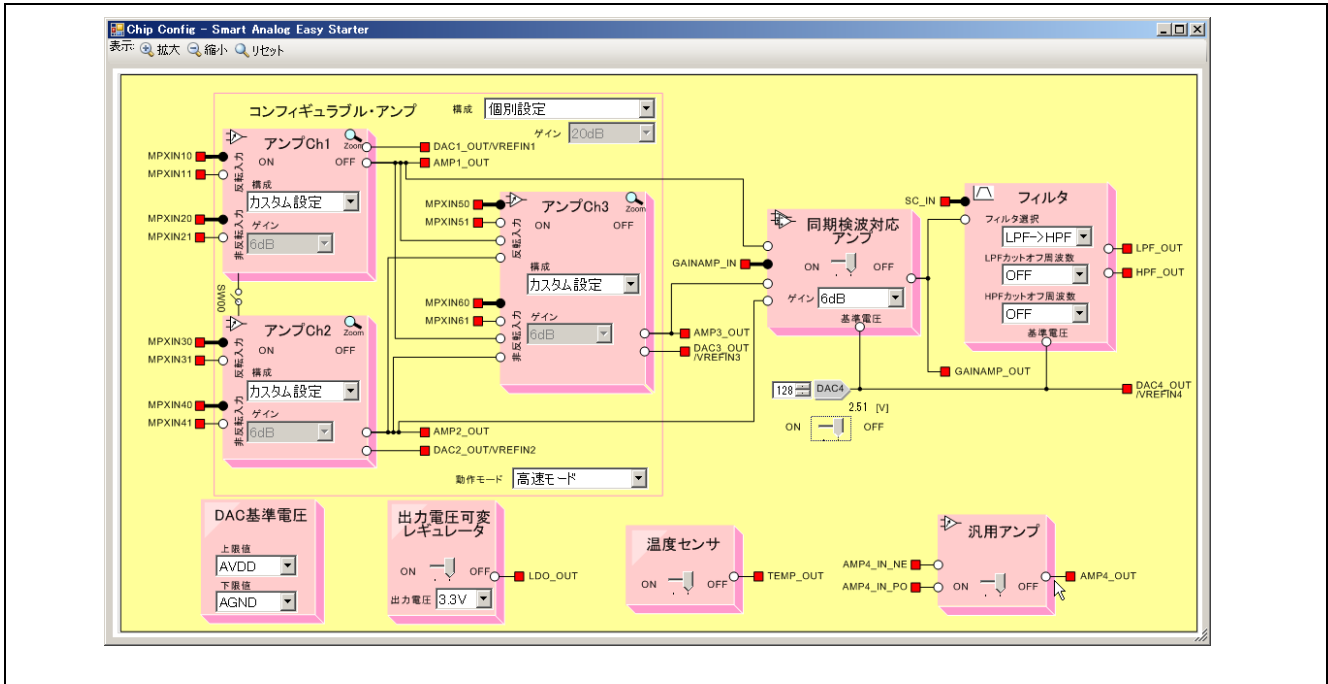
Chip Config - Smart Analog Easy Starter

表示 拡大 縮小 リセット

コンフィギュラブル・アンプ 構成 個別設定

ゲイン 20dB

アンプCh1 Zoom

MPXIN10 MPXIN11 反転入力 ON OFF

DAC1_OUT/VREFIN1

AMP1_OUT

構成 カスタム設定

MPXIN20 MPXIN21 非反転入力 ゲイン 6dB

SW00

アンプCh3 Zoom

MPXIN50 MPXIN51 ON OFF 反転入力

構成 カスタム設定

MPXIN60 MPXIN61 非反転入力 ゲイン 6dB

AMP3_OUT

DAC3_OUT /VREFIN3

アンプCh2 Zoom

MPXIN30 MPXIN31 反転入力 ON OFF

構成 カスタム設定

MPXIN40 MPXIN41 非反転入力 ゲイン 6dB

AMP2_OUT

DAC2_OUT/VREFIN2

動作モード 高速モード

同期検波対応アンプ

GAINAMP_IN

ON OFF

ゲイン 6dB

基準電圧

SC_IN

フィルタ

フィルタ選択 LPF->HPF

LPFカットオフ周波数 OFF

HPFカットオフ周波数 OFF

基準電圧

LPF_OUT

HPF_OUT

GAINAMP_OUT

128 DAC4

2.51 [V]

ON OFF

DAC4_OUT /VREFIN4

DAC基準電圧

上限値 AVDD

下限値 AGND

出力電圧可変レギュレータ

ON OFF LDO_OUT

出力電圧 3.3V

温度センサ

ON OFF TEMP_OUT

汎用アンプ

AMP4_IN_NE

AMP4_IN_PO ON OFF AMP4_OUT